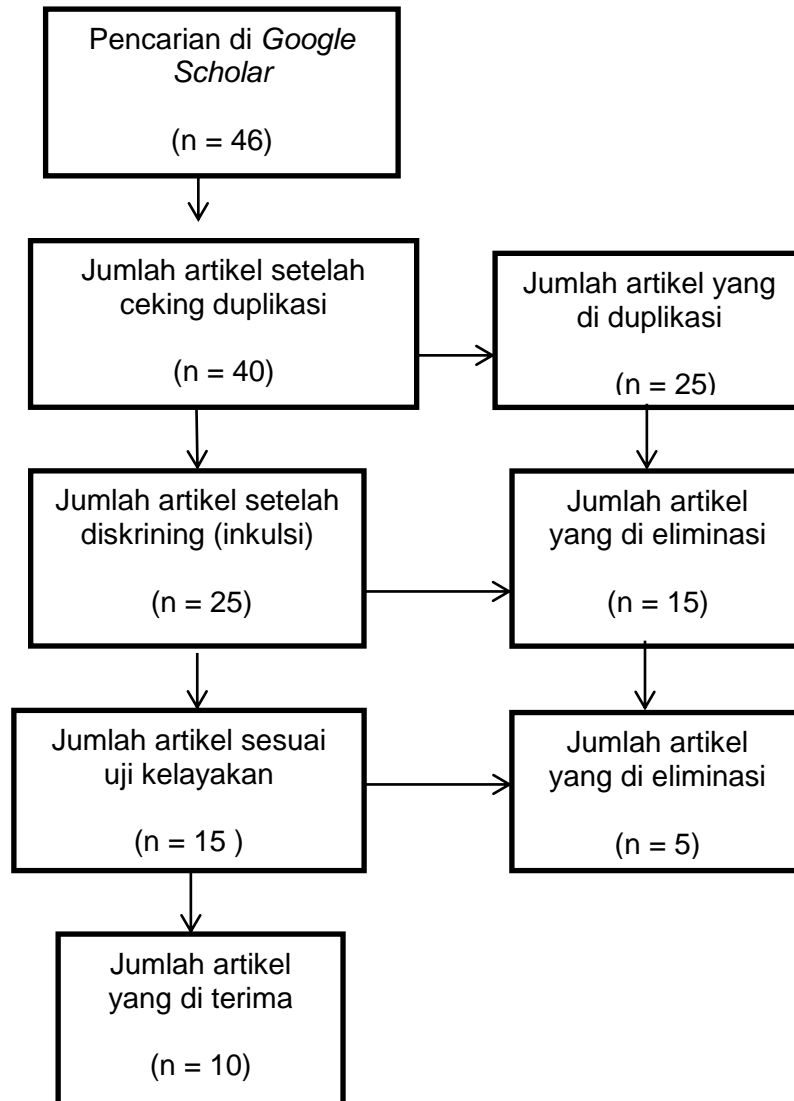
Pencarian di *Google Scholar*

(n = 46)

Jumlah artikel setelah ceking duplikasi

(n = 40)

Jumlah artikel yang di duplikasi

(n = 25)

Jumlah artikel setelah diskrining (inkulsi)

(n = 25)

Jumlah artikel yang di eliminasi

(n = 15)

Jumlah artikel sesuai uji kelayakan

(n = 15 )

Jumlah artikel yang di eliminasi

(n = 5)

Jumlah artikel yang di terima

(n = 10)